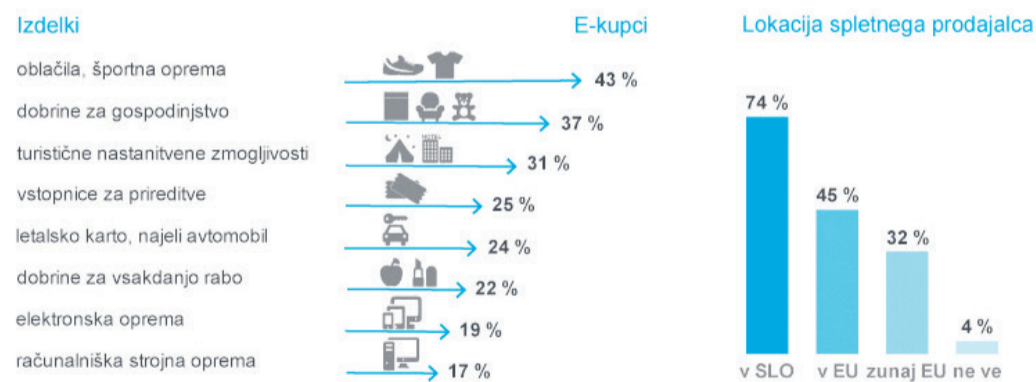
Izdelki

E-kupci

oblačila, športna oprema 43 %

dobrine za gospodinjstvo 37 %

turistične nastanitvene zmogljivosti 31 %

vstopnice za prireditve 25 %

letalsko karto, najeli avtomobil 24 %

dobrine za vsakdanjo rabo 22 %

elektronska oprema 19 %

računalniška strojna oprema 17 %

Lokacija spletnega prodajalca

74 %
v SLO

45 %
v EU

32 %
zunaj EU

4 %
ne ve